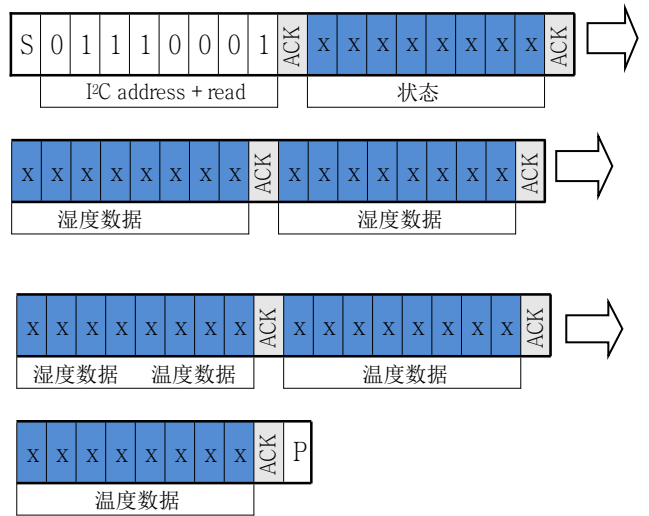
| S | 0 | 1 | 1 | 1 | 0 | 0 | 0 | 1 | ACK | X | X | X | X | X | X | X | X | ACK |
|---|---|---|---|---|---|---|---|---|---|---|---|---|---|---|---|---|---|---|

I²C address + read　　状态

| X | X | X | X | X | X | X | X | ACK | X | X | X | X | X | X | X | X | ACK |
|---|---|---|---|---|---|---|---|---|---|---|---|---|---|---|---|---|---|

湿度数据　　湿度数据

| X | X | X | X | X | X | X | X | ACK | X | X | X | X | X | X | X | X | ACK |
|---|---|---|---|---|---|---|---|---|---|---|---|---|---|---|---|---|---|

湿度数据　温度数据　　温度数据

| X | X | X | X | X | X | X | X | ACK | P |
|---|---|---|---|---|---|---|---|---|---|

温度数据